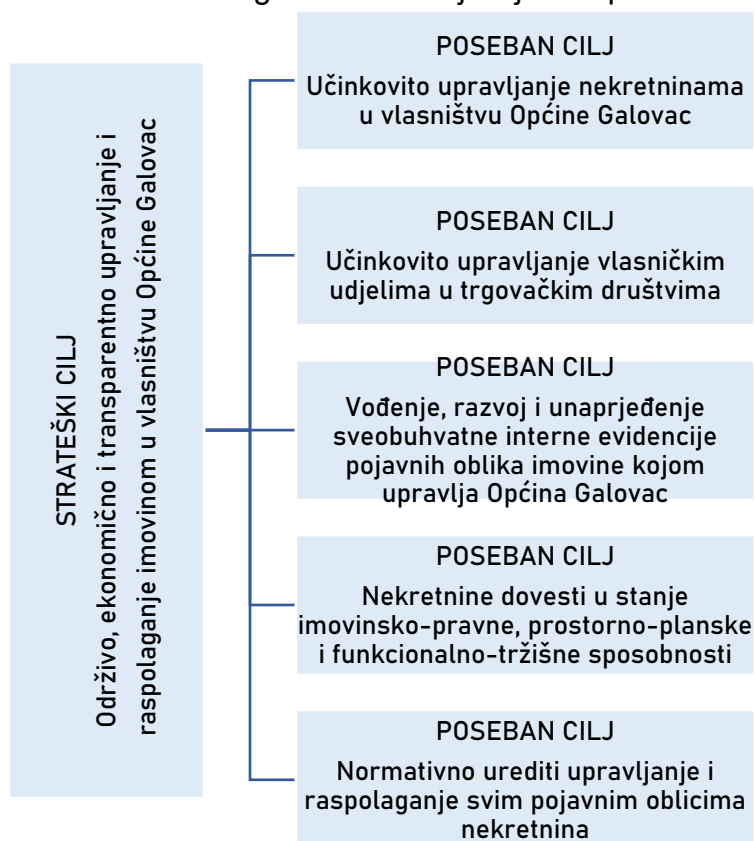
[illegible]

STRATEŠKI CILJ
Održivo, ekonomično i transparentno upravljanje i raspolaganje imovinom u vlasništvu Općine Galovac

POSEBAN CILJ
Učinkovito upravljanje nekretninama u vlasništvu Općine Galovac

POSEBAN CILJ
Učinkovito upravljanje vlasničkim udjelima u trgovačkim društvima

POSEBAN CILJ
Vođenje, razvoj i unaprjeđenje sveobuhvatne interne evidencije pojavnih oblika imovine kojom upravlja Općina Galovac

POSEBAN CILJ
Nekretnine dovesti u stanje imovinsko-pravne, prostorno-planske i funkcionalno-tržišne sposobnosti

POSEBAN CILJ
Normativno urediti upravljanje i raspolaganje svim pojavnim oblicima nekretnina